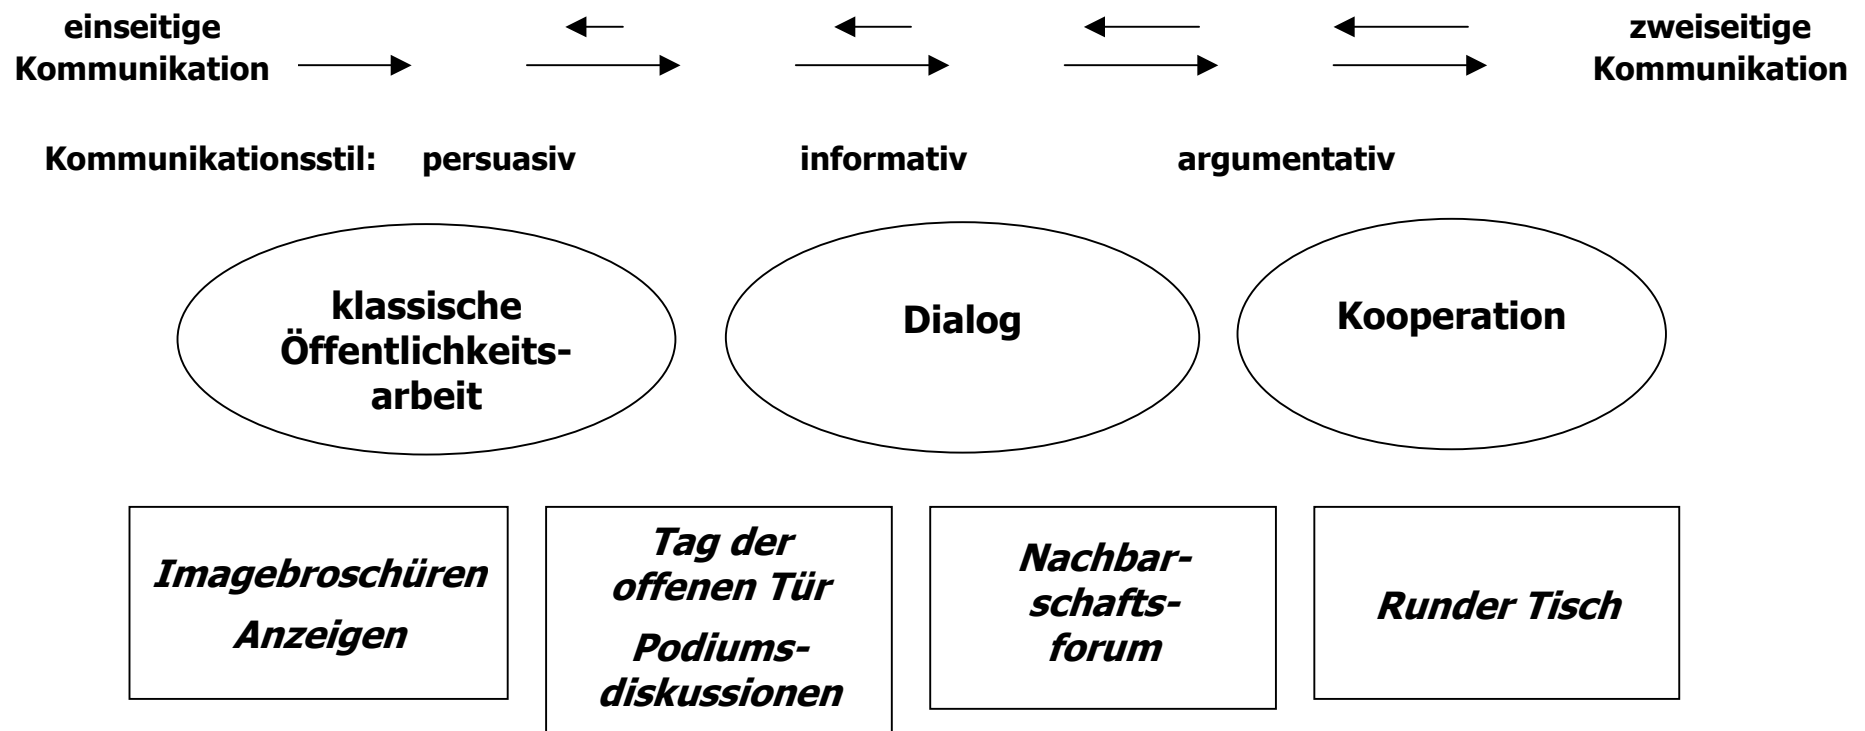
einseitige Kommunikation

zweiseitige Kommunikation

Kommunikationsstil: persuasiv informativ argumentativ

klassische Öffentlichkeitsarbeit

Dialog

Kooperation

Imagebroschüren

Anzeigen

Tag der offenen Tür

Podiumsdiskussionen

Nachbarschaftsforum

Runder Tisch